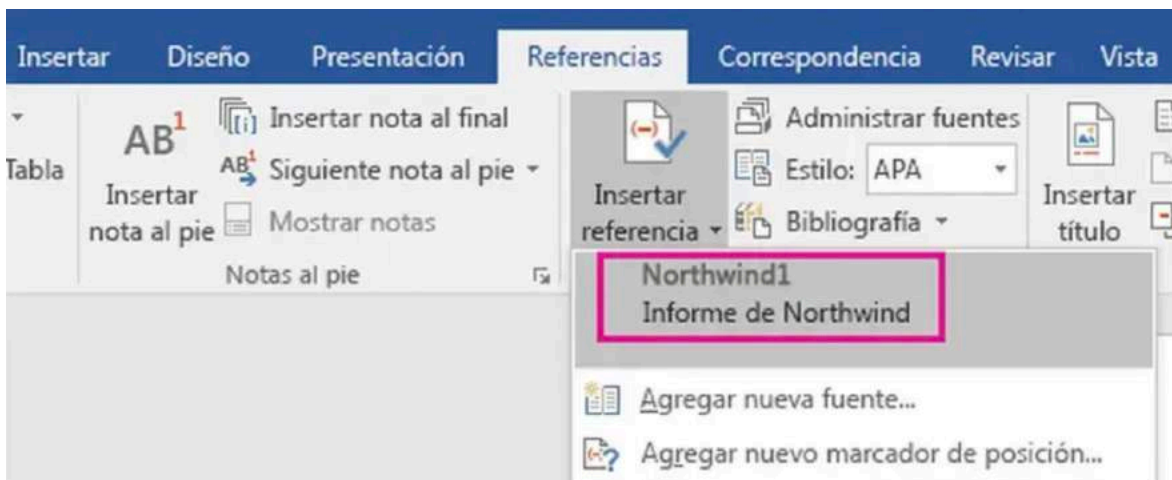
Insertar Diseño Presentación Referencias Correspondencia Revisar Vista

Tabla

$AB^1$

Insertar nota al pie

Insertar nota al final

Siguiente nota al pie

Mostrar notas

Notas al pie

Insertar referencia

Administrar fuentes

Estilo: APA

Bibliografía

Insertar título

Northwind1
Informe de Northwind

Agregar nueva fuente...

Agregar nuevo marcador de posición...